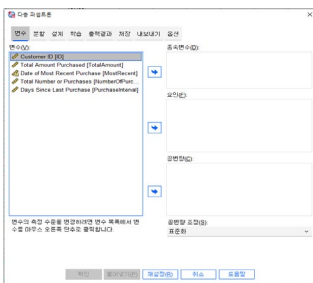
다층 퍼셉트론

변수 분할 설계 학습 출력결과 저장 내보내기 옵션

변수(V):
Customer ID [ID]
Total Amount Purchased [TotalAmount]
Date of Most Recent Purchase [MostRecent]
Total Number of Purchases [NumberOfPurc...
Days Since Last Purchase [PurchaseInterval]

종속변수(D):

요인(F):

공변량(C):

변수의 측정 수준을 변경하려면 변수 목록에서 변수를 마우스 오른쪽 단추로 클릭합니다.

공변량 조정(S):
표준화

확인 붙여넣기(P) 재설정(R) 취소 도움말